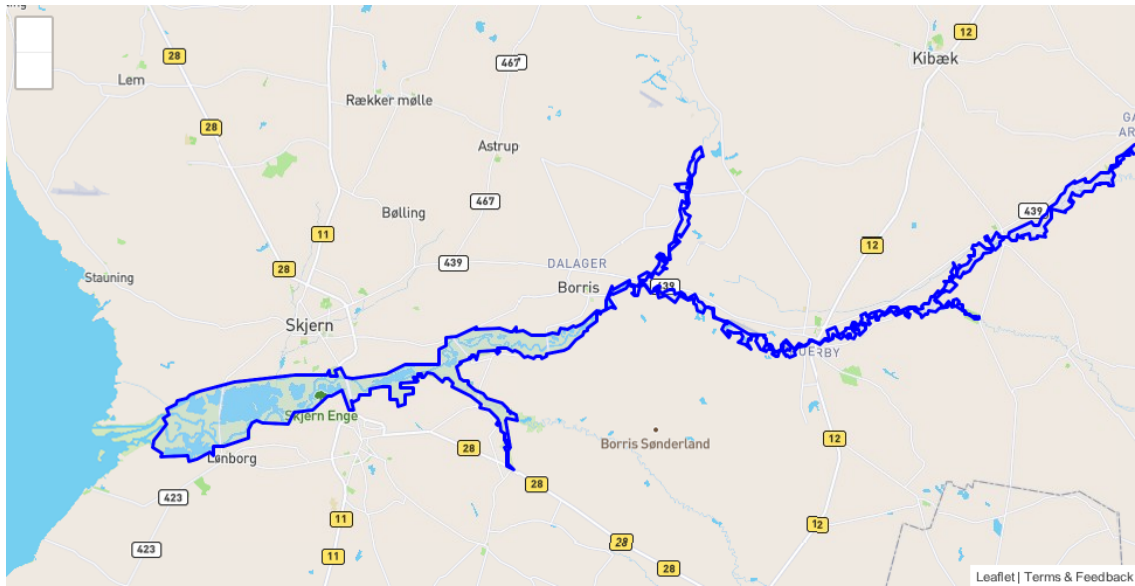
12
28
Lem
467
Kibæk
Rækker mølle
28
Astrup
467
Bølling
439
11
12
28
439
DALAGER
Stauning
Borris
439
Skjern
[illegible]ØERBY
Skjern Enge
Borris Sønderland
28
Lønborg
12
423
28
11
12
423
11
28
28
Leaflet | Terms & Feedback